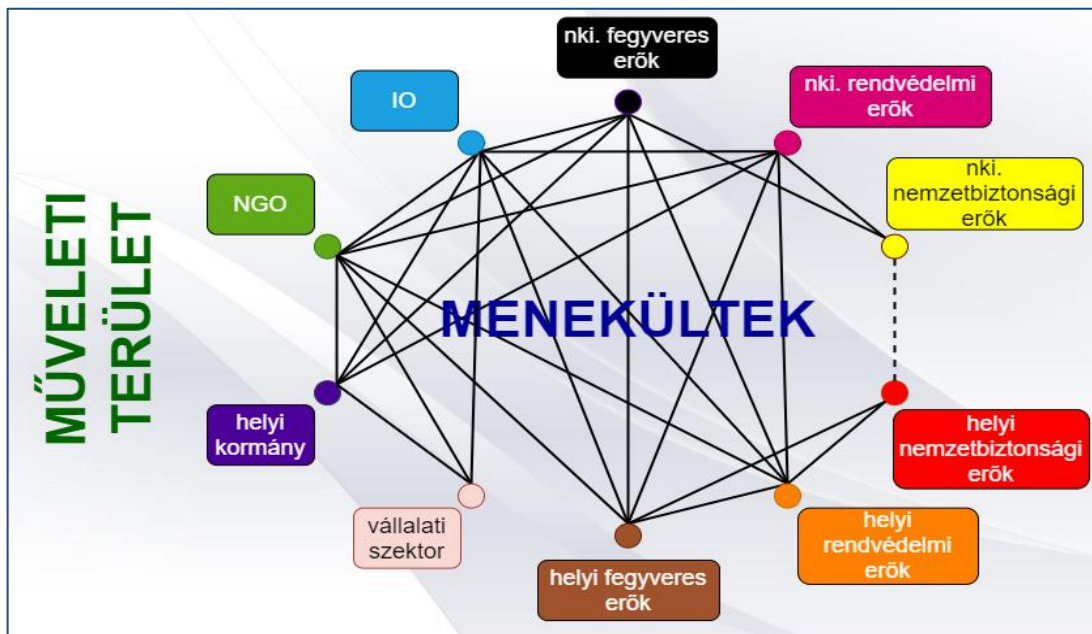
MŰVELETI TERÜLET

nki. fegyveres erők

IO

nki. rendvédelmi erők

NGO

nki. nemzetbiztonsági erők

MENEKÜLTEK

helyi kormány

helyi nemzetbiztonsági erők

vállalati szektor

helyi rendvédelmi erők

helyi fegyveres erők